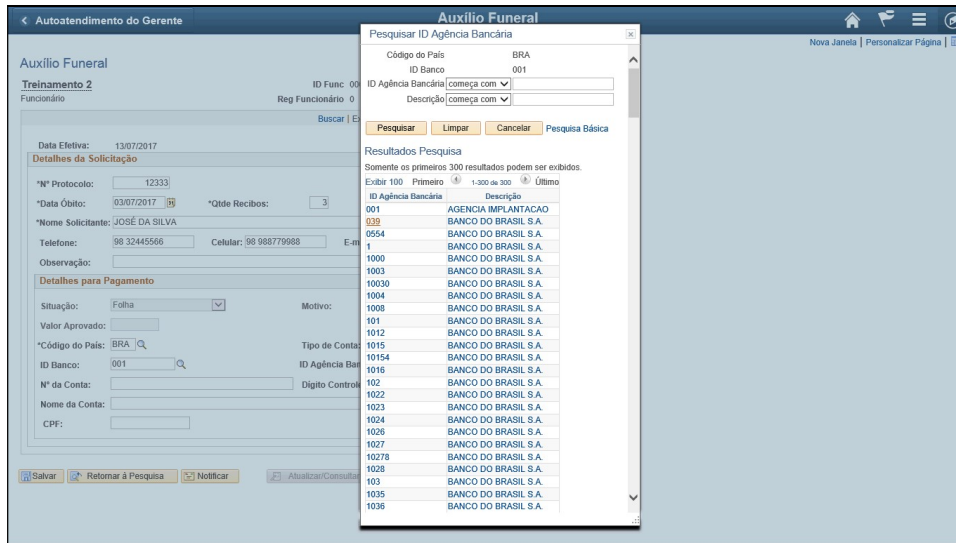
< Autoatendimento do Gerente

Auxílio Funeral

Nova Janela | Personalizar Página |

Auxílio Funeral

Treinamento 2
Funcionário

ID Func 00
Reg Funcionário 0

Buscar | E

Data Efetiva: 13/07/2017

Detalhes da Solicitação

*Nº Protocolo: 12333
*Data Óbito: 03/07/2017
*Qtde Recibos: 3
*Nome Solicitante: JOSÉ DA SILVA
Telefone: 98 32445566
Celular: 98 988779988
E-m
Observação:

Detalhes para Pagamento

Situação: Folha
Motivo:
Valor Aprovado:
*Código do País: BRA
Tipo de Conta
ID Banco: 001
ID Agência Ban
Nº da Conta:
Digito Controle
Nome da Conta:
CPF:

Salvar | Retornar à Pesquisa | Notificar | Atualizar/Consultar

Pesquisar ID Agência Bancária

Código do País BRA
ID Banco 001
ID Agência Bancária começa com
Descrição começa com

Pesquisar | Limpar | Cancelar | Pesquisa Básica

Resultados Pesquisa

Somente os primeiros 300 resultados podem ser exibidos.

Exibir 100 Primeiro 1-300 de 300 Último

| ID Agência Bancária | Descrição |
|---|---|
| 001 | AGENCIA IMPLANTACAO |
| 039 | BANCO DO BRASIL S.A. |
| 0554 | BANCO DO BRASIL S.A. |
| 1 | BANCO DO BRASIL S.A. |
| 1000 | BANCO DO BRASIL S.A. |
| 1003 | BANCO DO BRASIL S.A. |
| 10030 | BANCO DO BRASIL S.A. |
| 1004 | BANCO DO BRASIL S.A. |
| 1008 | BANCO DO BRASIL S.A. |
| 101 | BANCO DO BRASIL S.A. |
| 1012 | BANCO DO BRASIL S.A. |
| 1015 | BANCO DO BRASIL S.A. |
| 10154 | BANCO DO BRASIL S.A. |
| 1016 | BANCO DO BRASIL S.A. |
| 102 | BANCO DO BRASIL S.A. |
| 1022 | BANCO DO BRASIL S.A. |
| 1023 | BANCO DO BRASIL S.A. |
| 1024 | BANCO DO BRASIL S.A. |
| 1026 | BANCO DO BRASIL S.A. |
| 1027 | BANCO DO BRASIL S.A. |
| 10278 | BANCO DO BRASIL S.A. |
| 1028 | BANCO DO BRASIL S.A. |
| 103 | BANCO DO BRASIL S.A. |
| 1035 | BANCO DO BRASIL S.A. |
| 1036 | BANCO DO BRASIL S.A. |